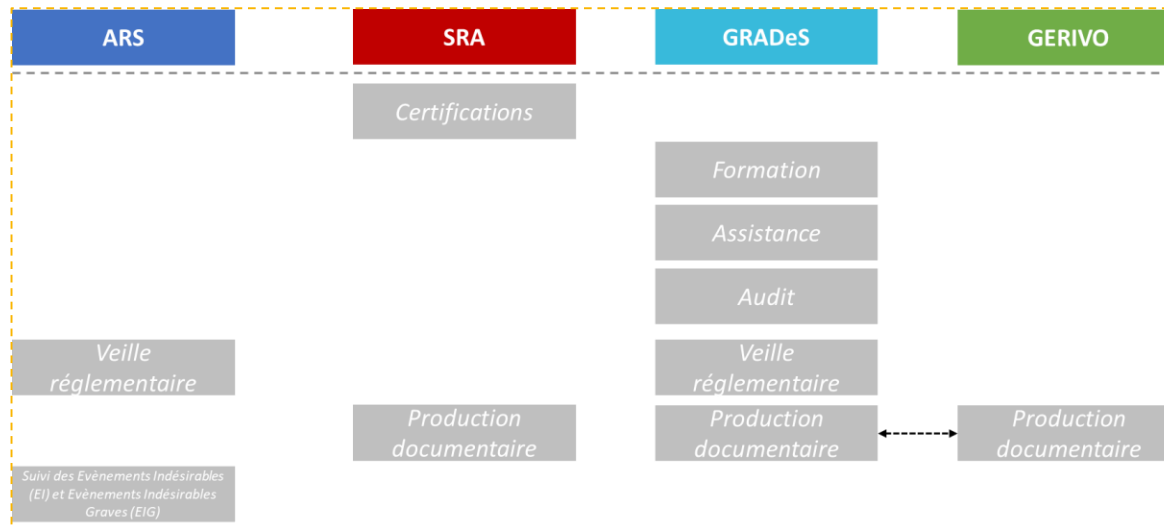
ARS

SRA

GRADeS

GERIVO

Certifications

Formation

Assistance

Audit

Veille réglementaire

Veille réglementaire

Production documentaire

Production documentaire

Production documentaire

Suivi des Evènements Indésirables (EI) et Evènements Indésirables Graves (EIG)